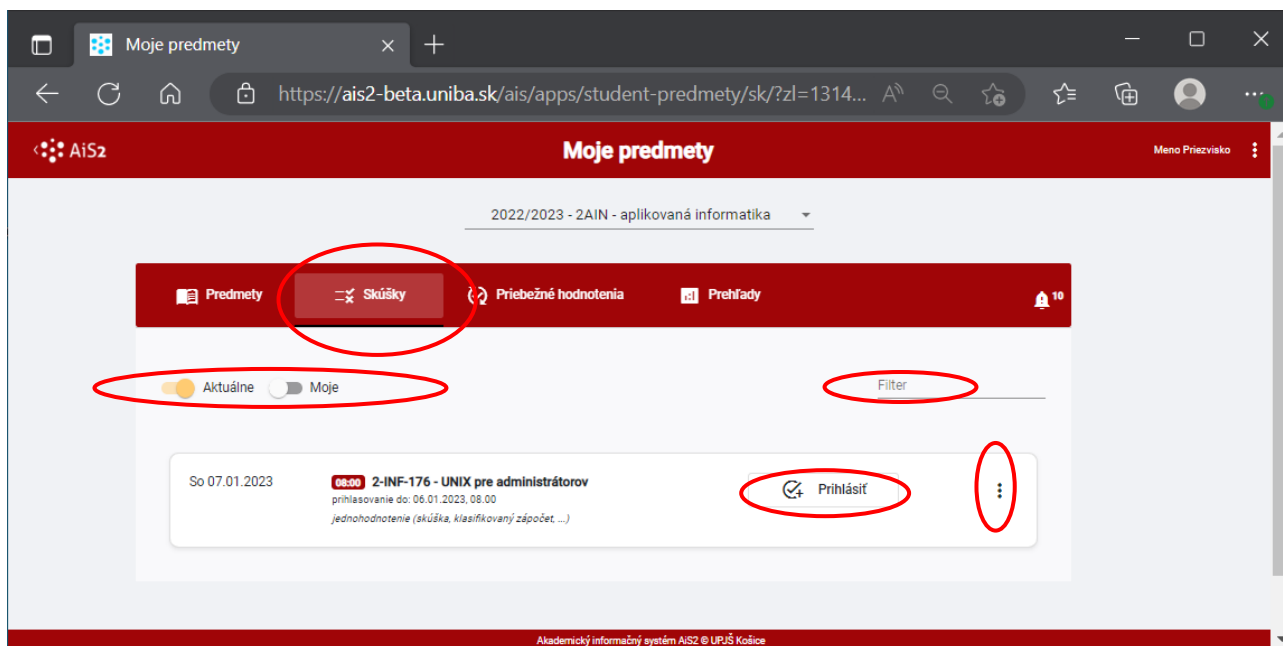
Moje predmety

https://ais2-beta.uniba.sk/ais/apps/student-predmety/sk/?zl=1314...

AiS2

Moje predmety

Meno Priezvisko

2022/2023 - 2AIN - aplikovaná informatika

Predmety

Skúšky

Priebežné hodnotenia

Prehľady

10

Aktuálne

Moje

Filter

So 07.01.2023

08:00 2-INF-176 - UNIX pre administrátorov

prihlasovanie do: 06.01.2023, 08.00

jednohodnotenie (skúška, klasifikovaný zápočet, ...)

Prihlásiť

Akademický informačný systém AiS2 © UPJŠ Košice